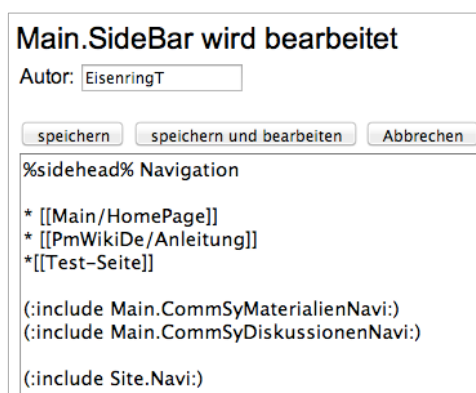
Main.SideBar wird bearbeitet

Autor: EisenringT

speichern | speichern und bearbeiten | Abbrechen

%sidehead% Navigation

* [[Main/HomePage]]
* [[PmWikiDe/Anleitung]]
*[[Test-Seite]]

(:include Main.CommSyMaterialienNavi:)
(:include Main.CommSyDiskussionenNavi:)

(:include Site.Navi:)